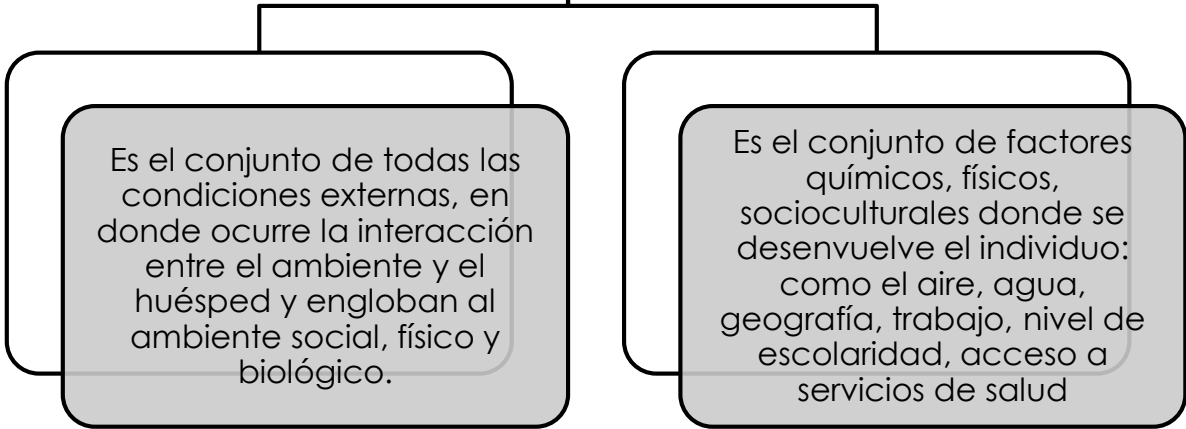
Es el conjunto de todas las condiciones externas, en donde ocurre la interacción entre el ambiente y el huésped y engloban al ambiente social, físico y biológico.

Es el conjunto de factores químicos, físicos, socioculturales donde se desenvuelve el individuo: como el aire, agua, geografía, trabajo, nivel de escolaridad, acceso a servicios de salud